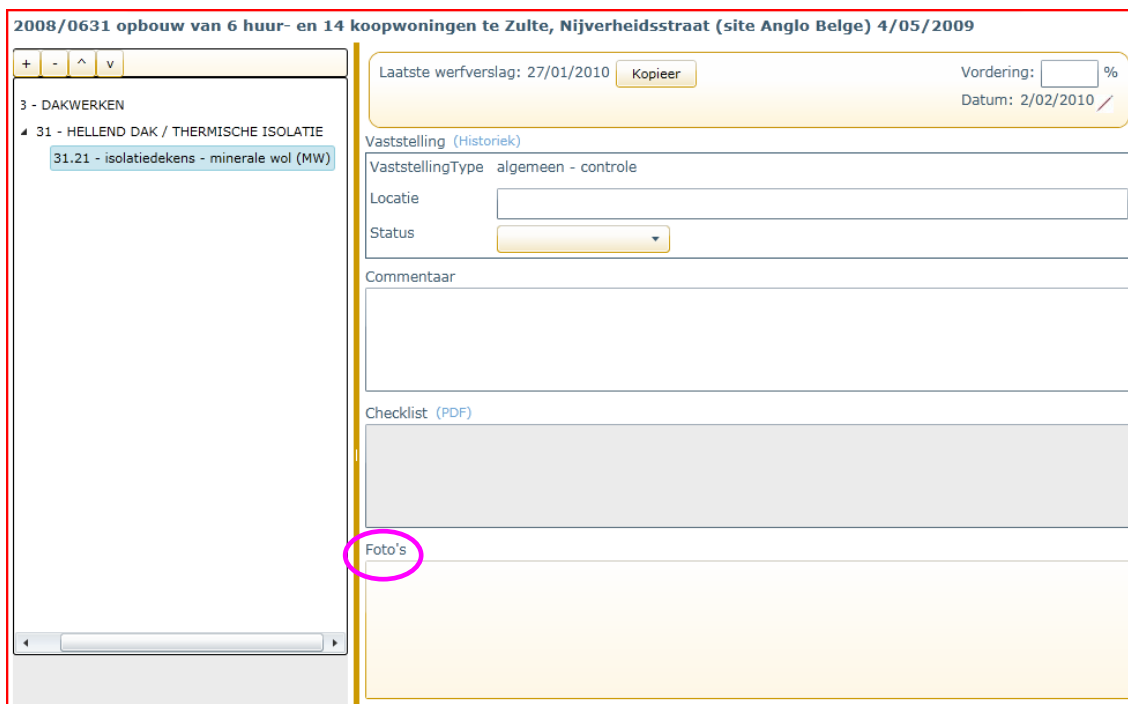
2008/0631 opbouw van 6 huur- en 14 koopwoningen te Zulte, Nijverheidsstraat (site Anglo Belge) 4/05/2009

+ - ^ v

3 - DAKWERKEN

31 - HELLEND DAK / THERMISCHE ISOLATIE

31.21 - isolatiedekens - minerale wol (MW)

Laatste werfverslag: 27/01/2010 Kopieer

Vordering: %

Datum: 2/02/2010

Vaststelling (Historiek)

VaststellingType algemeen - controle

Locatie

Status

Commentaar

Checklist (PDF)

Foto's